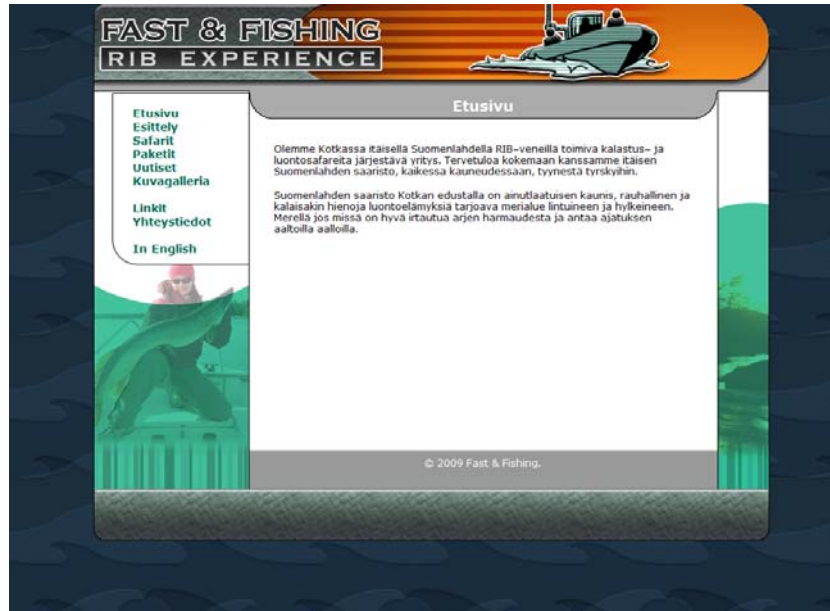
FAST & FISHING
RIB EXPERIENCE

Etusivu
Esittely
Safarit
Paketit
Uutiset
Kuvagalleria

Linkit
Yhteystiedot

In English

Etusivu

Olemme Kotkassa itäisellä Suomenlahdella RIB-veneillä toimiva kalastus- ja luontosafareita järjestävä yritys. Tervetuloa kokemaan kanssamme itäisen Suomenlahden saaristo, kaikessa kauneudessaan, tyynestä tyrskyihin.

Suomenlahden saaristo Kotkan edustalla on ainutlaatuisen kaunis, rauhallinen ja kalaisakin hienoja luontoelämyksiä tarjoava merialue lintuineen ja hylkeineen. Merellä jos missä on hyvä irtautua arjen harmaudesta ja antaa ajatuksen aaltoilla aalloilla.

© 2009 Fast & Fishing.